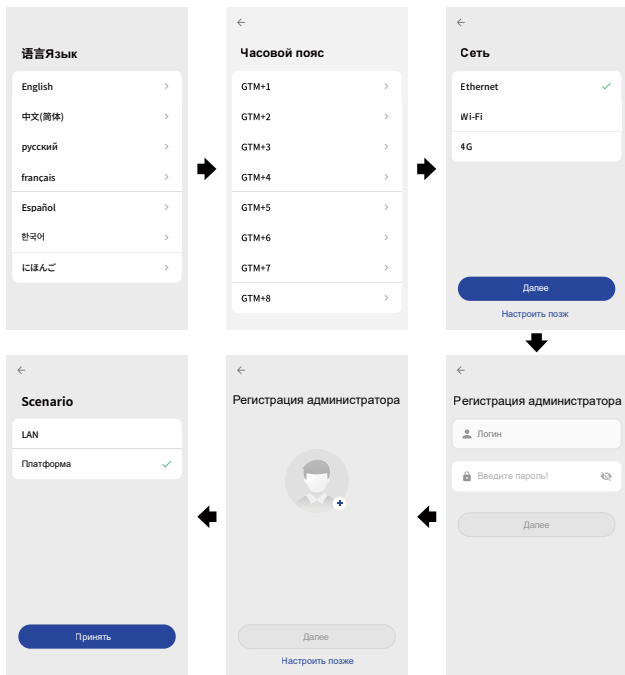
语言Язык

English
中文(简体)
русский
français
Español
한국어
にほんご

Часовой пояс

GTM+1
GTM+2
GTM+3
GTM+4
GTM+5
GTM+6
GTM+7
GTM+8

Сеть

Ethernet
Wi-Fi
4G

Далее
Настроить позж

Регистрация администратора

Логин
Введите пароль!

Далее

Регистрация администратора

Далее
Настроить позже

Scenario

LAN
Платформа

Принять